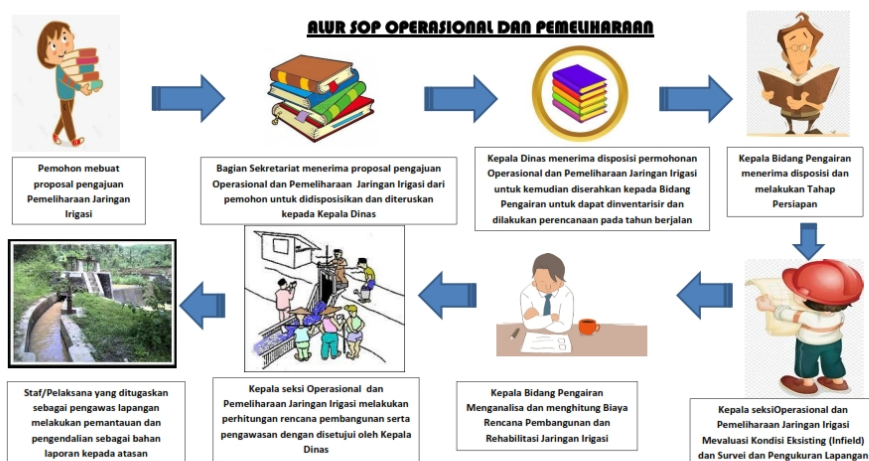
ALUR SOP OPERASIONAL DAN PEMELIHARAAN

Pemohon mebuat proposal pengajuan Pemeliharaan Jaringan Irigasi

Bagian Sekretariat menerima proposal pengajuan Operasional dan Pemeliharaan Jaringan Irigasi dari pemohon untuk didisposisikan dan diteruskan kepada Kepala Dinas

Kepala Dinas menerima disposisi permohonan Operasional dan Pemeliharaan Jaringan Irigasi untuk kemudian diserahkan kepada Bidang Pengairan untuk dapat dinventarisir dan dilakukan perencanaan pada tahun berjalan

Kepala Bidang Pengairan menerima disposisi dan melakukan Tahap Persiapan

Kepala seksiOperasional dan Pemeliharaan Jaringan Irigasi Mevaluasi Kondisi Eksisting (Infield) dan Survei dan Pengukuran Lapangan

Kepala Bidang Pengairan Menganalisa dan menghitung Biaya Rencana Pembangunan dan Rehabilitasi Jaringan Irigasi

Kepala seksi Operasional dan Pemeliharaan Jaringan Irigasi melakukan perhitungan rencana pembangunan serta pengawasan dengan disetujui oleh Kepala Dinas

Staf/Pelaksana yang ditugaskan sebagai pengawas lapangan melakukan pemantauan dan pengendalian sebagai bahan laporan kepada atasan